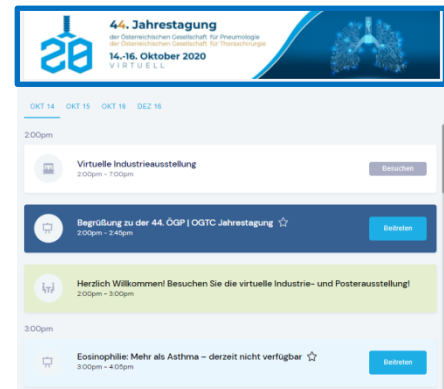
44. Jahrestagung
der Österreichischen Gesellschaft für Pneumologie
der Österreichischen Gesellschaft für Thoraxchirurgie
14.-16. Oktober 2020
VIRTUELL

OKT 14 OKT 15 OKT 16 DEZ 16

2:00pm

Virtuelle Industrieausstellung
2:00pm - 7:00pm
Besuchen

Begrüßung zu der 44. ÖGP | OGTC Jahrestagung ☆
2:00pm - 2:45pm
Beitreten

Herzlich Willkommen! Besuchen Sie die virtuelle Industrie- und Posterausstellung!
2:00pm - 3:00pm

3:00pm

Eosinophilie: Mehr als Asthma – derzeit nicht verfügbar ☆
3:00pm - 4:05pm
Beitreten